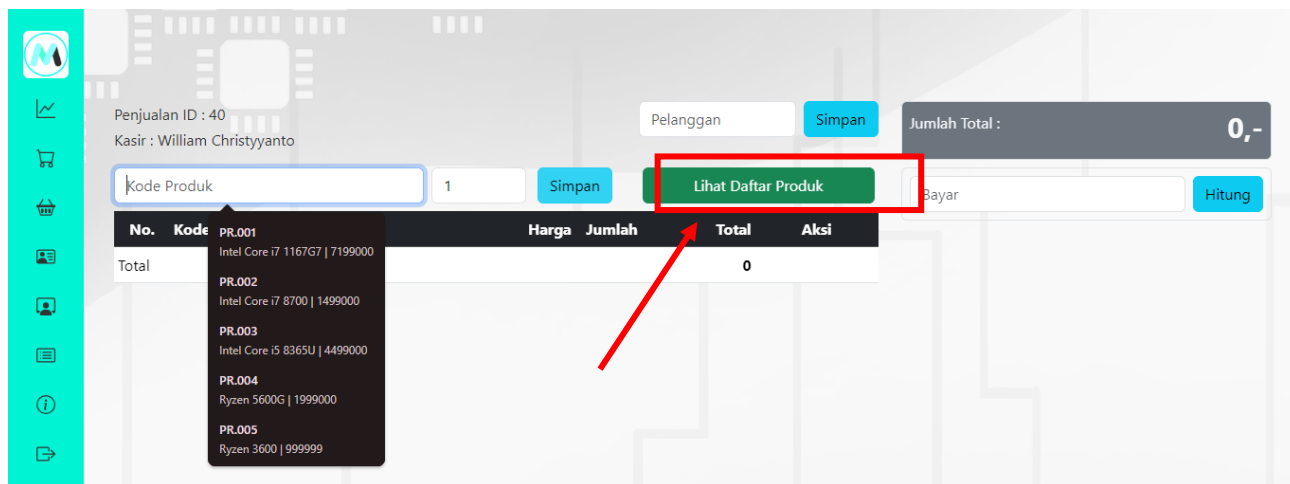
Penjualan ID : 40
Kasir : William Christyyanto

Pelanggan

Simpan

Jumlah Total :

0,-

Kode Produk

1

Simpan

Lihat Daftar Produk

Bayar

Hitung

| No. | Kode | Harga | Jumlah | Total | Aksi |
|---|---|---|---|---|---|
| Total | | | | 0 | |

PR.001
Intel Core i7 1167G7 | 7199000

PR.002
Intel Core i7 8700 | 1499000

PR.003
Intel Core i5 8365U | 4499000

PR.004
Ryzen 5600G | 1999000

PR.005
Ryzen 3600 | 999999